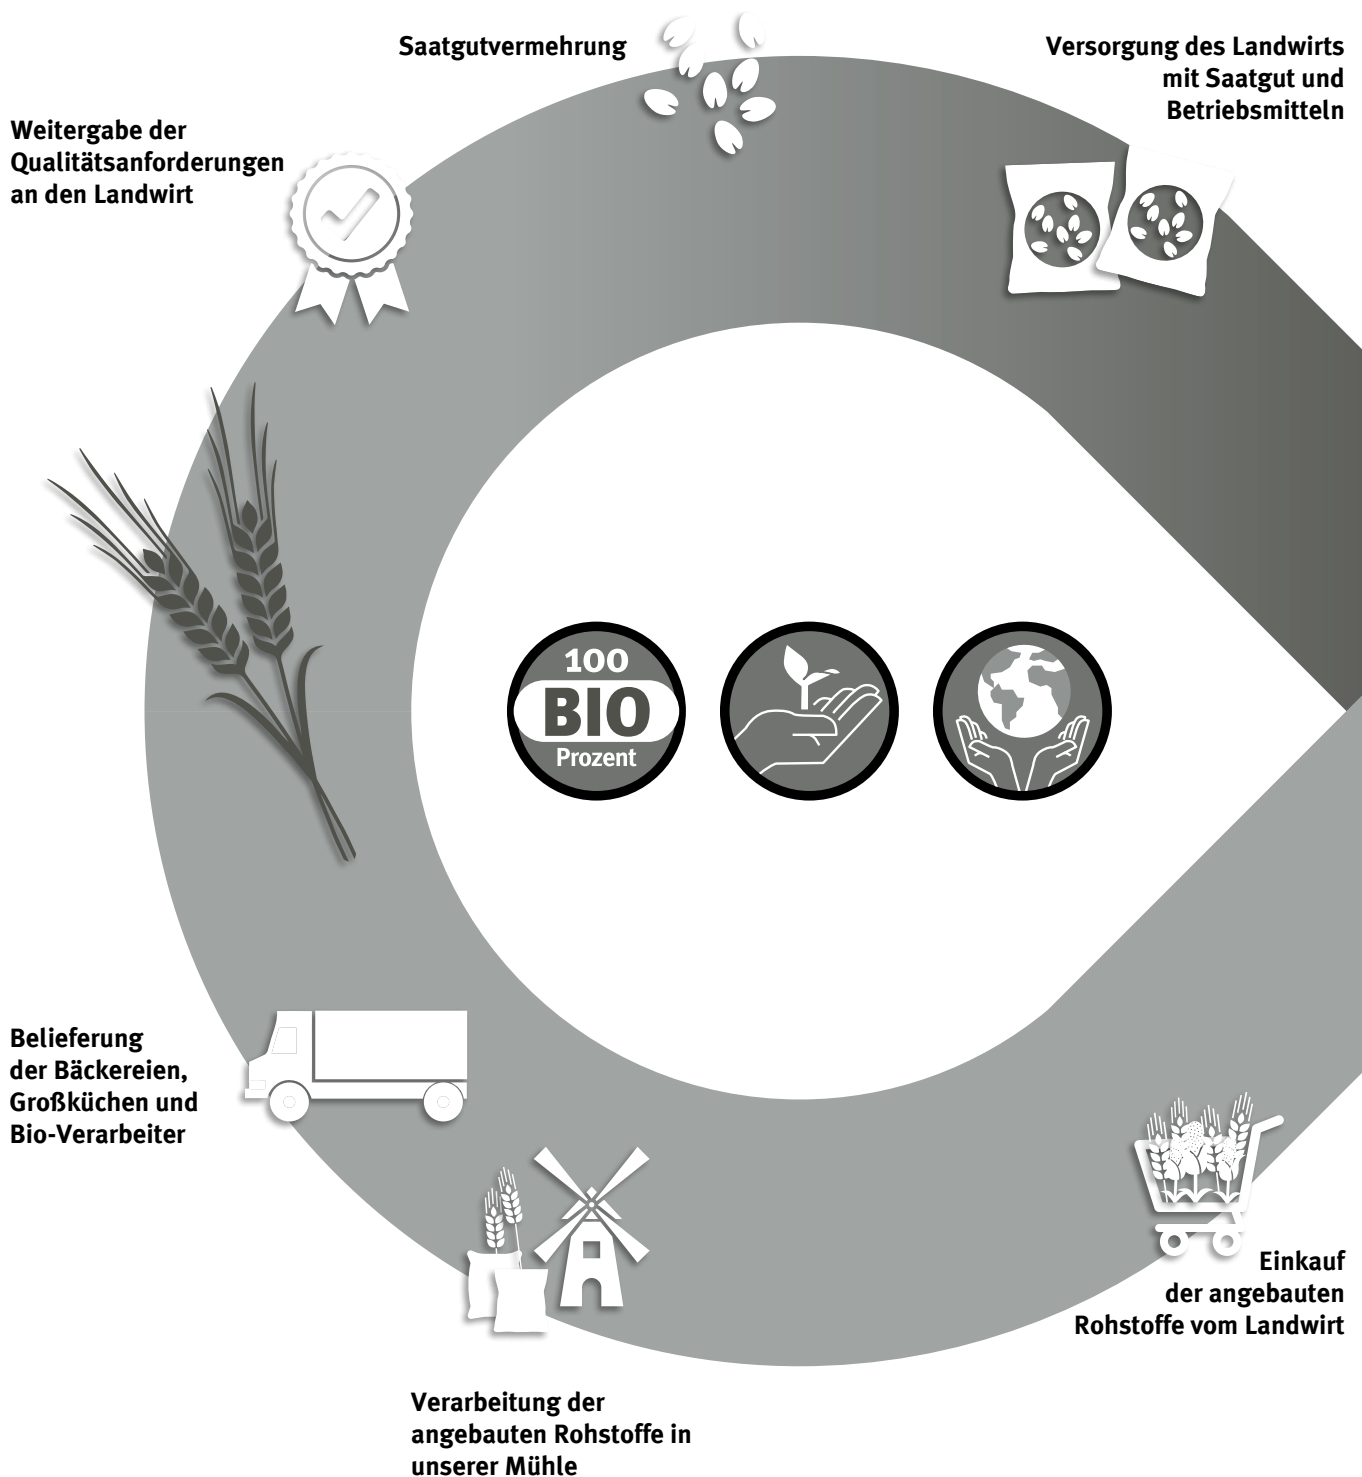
Saatgutvermehrung

Versorgung des Landwirts mit Saatgut und Betriebsmitteln

Weitergabe der Qualitätsanforderungen an den Landwirt

100
BIO
Prozent

Belieferung der Bäckereien, Großküchen und Bio-Verarbeiter

Einkauf der angebauten Rohstoffe vom Landwirt

Verarbeitung der angebauten Rohstoffe in unserer Mühle